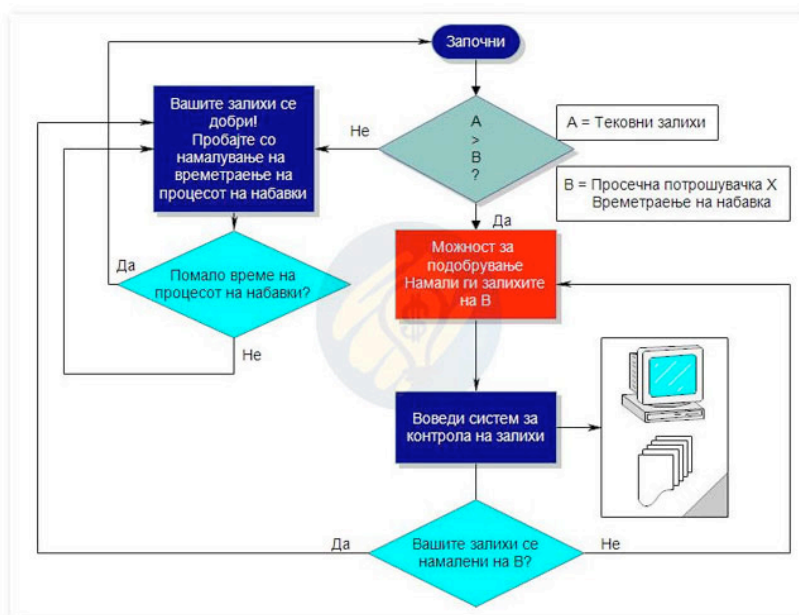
Започни

Вашите залихи се добри!
Пробајте со намалување на времетраење на процесот на набавки

Не

A > B ?

A = Тековни залихи

B = Просечна потрошувачка X Времетраење на набавка

Да

Можност за подобрување
Намали ги залихите на B

Да

Помало време на процесот на набавки?

Не

Воведи систем за контрола на залихи

Да

Вашите залихи се намалени на B?

Не